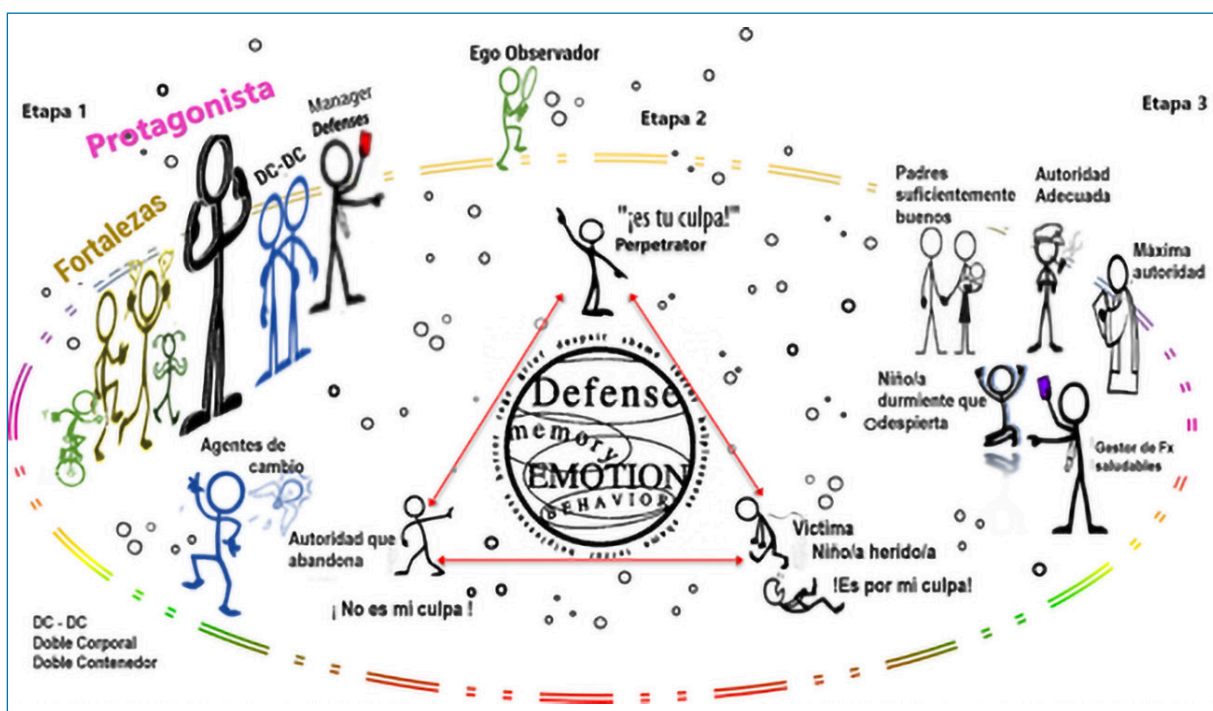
Etapa 1

Protagonista

Manager Defenses

DC-DC

Fortalezas

Ego Observador

Etapa 2

"¡es tu culpa!" Perpetrator

Defense memory EMOTION BEHAVIOR

Agentes de cambio

Autoridad que abandona

¡ No es mi culpa !

Victima Niño/a herido/a

!Es por mi culpa!

Etapa 3

Padres suficientemente buenos

Autoridad Adecuada

Màxima autoridad

Niño/a durmiente que despierta

Gestor de Fx saludables

DC - DC
Doble Corporal
Doble Contenedor